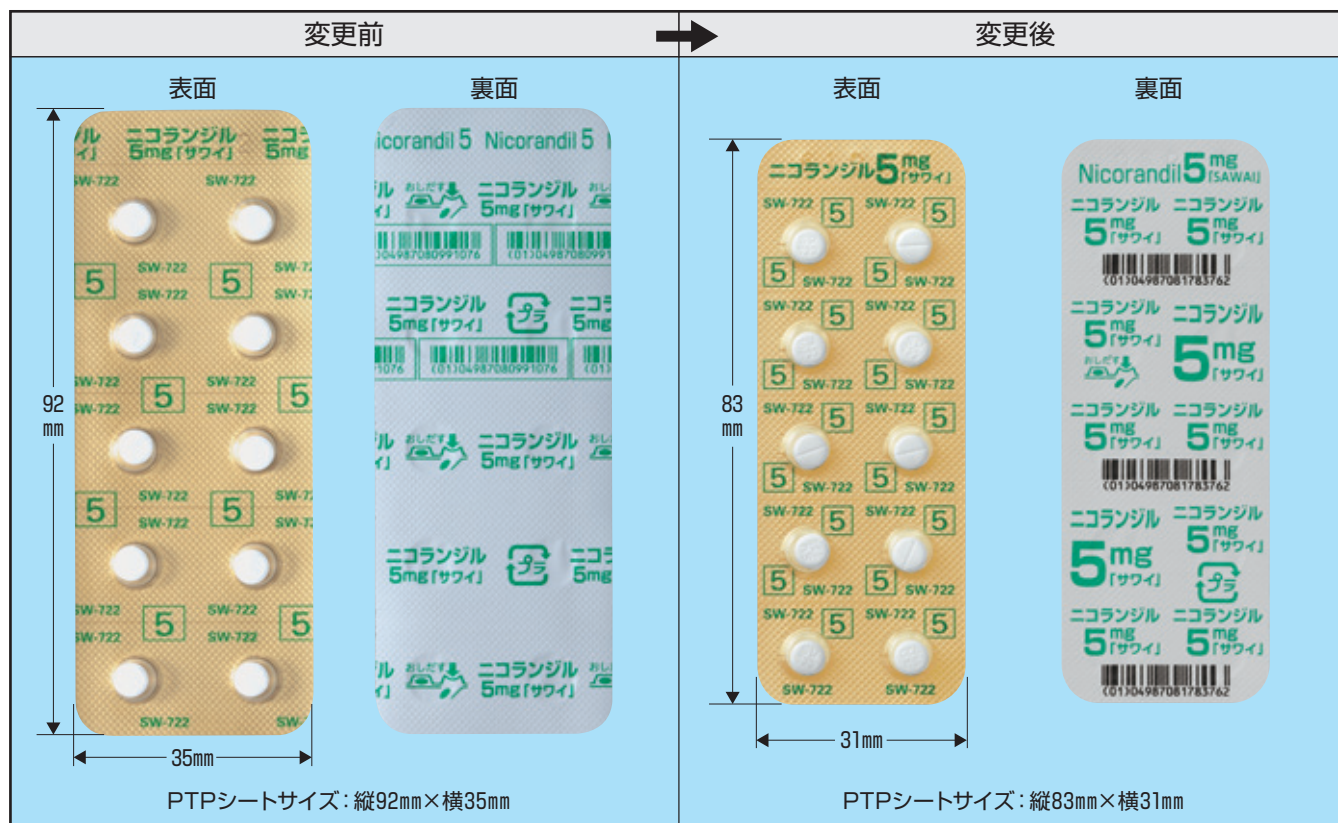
| 変更前 | 変更後 |
|---|---|

表面

裏面

ニコランジル 5mg「サワイ」

SW-722

5

Nicorandil 5 Nicorandil 5

おしだす

ニコランジル 5mg「サワイ」

(01)04987080991076

プラ

92 mm

35mm

PTPシートサイズ：縦92mm×横35mm

表面

裏面

ニコランジル 5mg「サワイ」

SW-722

5

Nicorandil 5mg [SAWAI]

ニコランジル 5mg「サワイ」

(01)04987081783762

おしだす

プラ

83 mm

31mm

PTPシートサイズ：縦83mm×横31mm